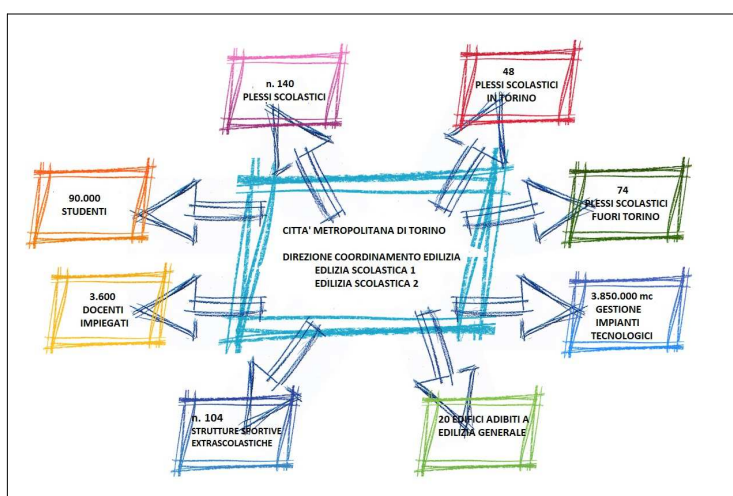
n. 140
PLESSI SCOLASTICI

48
PLESSI SCOLASTICI
IN TORINO

90.000
STUDENTI

CITTA' METROPOLITANA DI TORINO

DIREZIONE COORDINAMENTO EDILIZIA
EDILIZIA SCOLASTICA 1
EDILIZIA SCOLASTICA 2

74
PLESSI SCOLASTICI
FUORI TORINO

3.600
DOCENTI
IMPIEGATI

3.850.000 mc
GESTIONE
IMPIANTI
TECNOLOGICI

n. 104
STRUTTURE SPORTIVE
EXTRASCOLASTICHE

20 EDIFICI ADIBITI A
EDILIZIA GENERALE